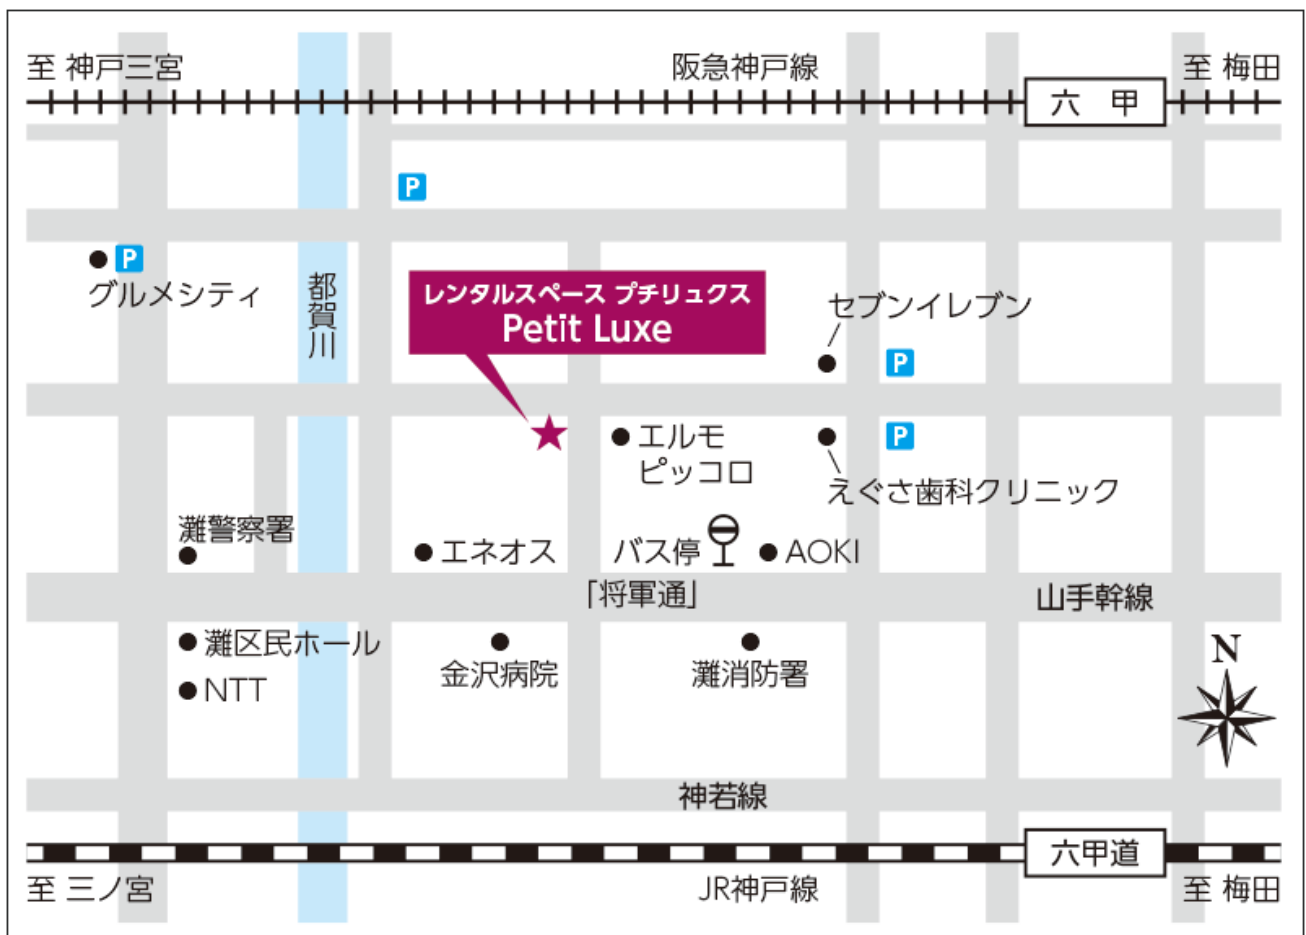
至 神戸三宮

阪急神戸線

至 梅田

六 甲

P

P

グルメシティ

都賀川

レンタルスペース プチリュクス
Petit Luxe

セブンイレブン

P

エルモ
ピッコロ

P

えぐさ歯科クリニック

灘警察署

エネオス

バス停

AOKI

「将軍通」

山手幹線

灘区民ホール

NTT

金沢病院

灘消防署

N

神若線

六甲道

至 三ノ宮

JR神戸線

至 梅田